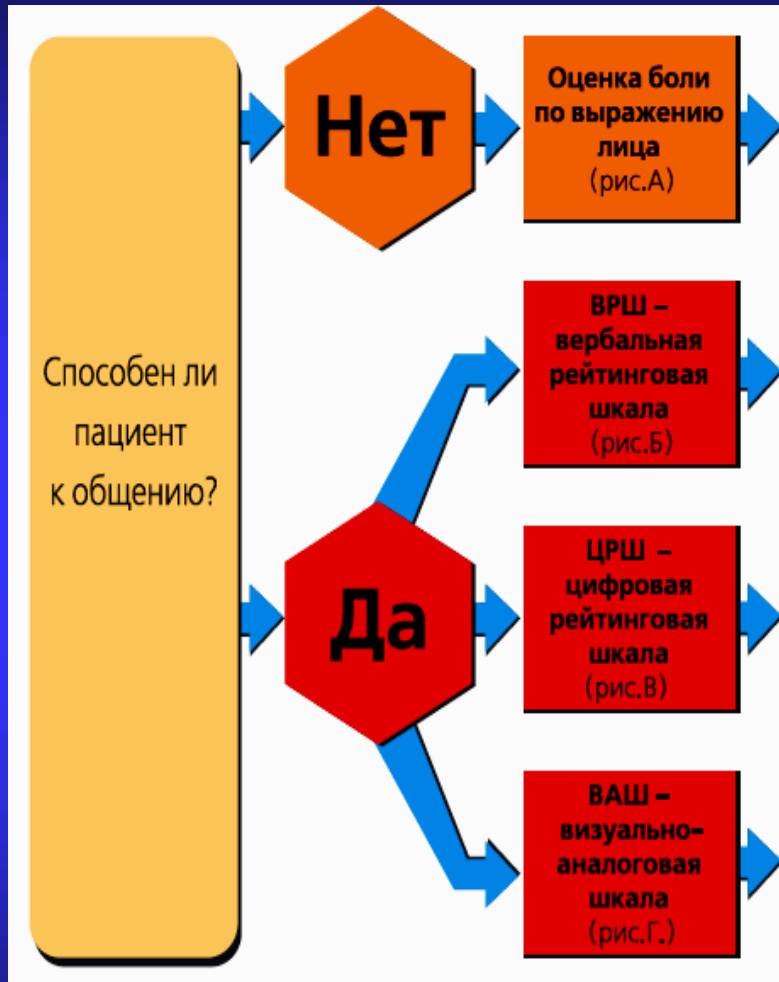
Способен ли пациент к общению?

Нет

Оценка боли по выражению лица (рис.А)

Да

ВРШ – вербальная рейтинговая шкала (рис.Б)

ЦРШ – цифровая рейтинговая шкала (рис.В)

ВАШ – визуально-аналоговая шкала (рис.Г.)